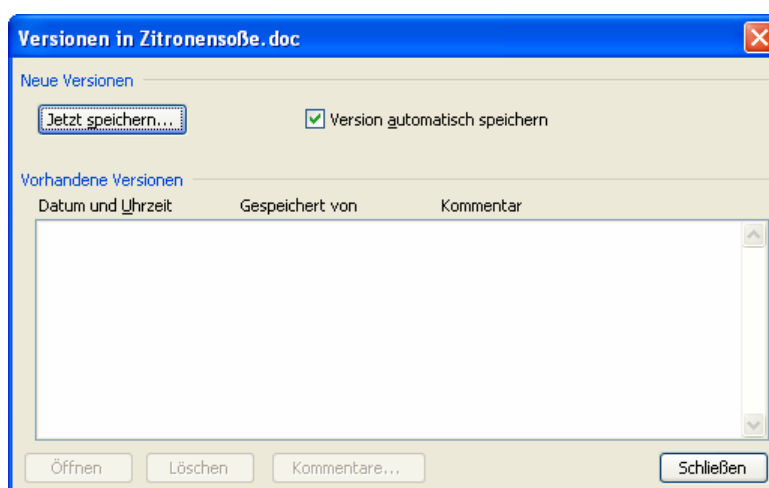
Versionen in Zitronensoße.doc

Neue Versionen

Jetzt speichern...

Version automatisch speichern

Vorhandene Versionen

| Datum und Uhrzeit | Gespeichert von | Kommentar |
|---|---|---|

Öffnen Löschen Kommentare... Schließen